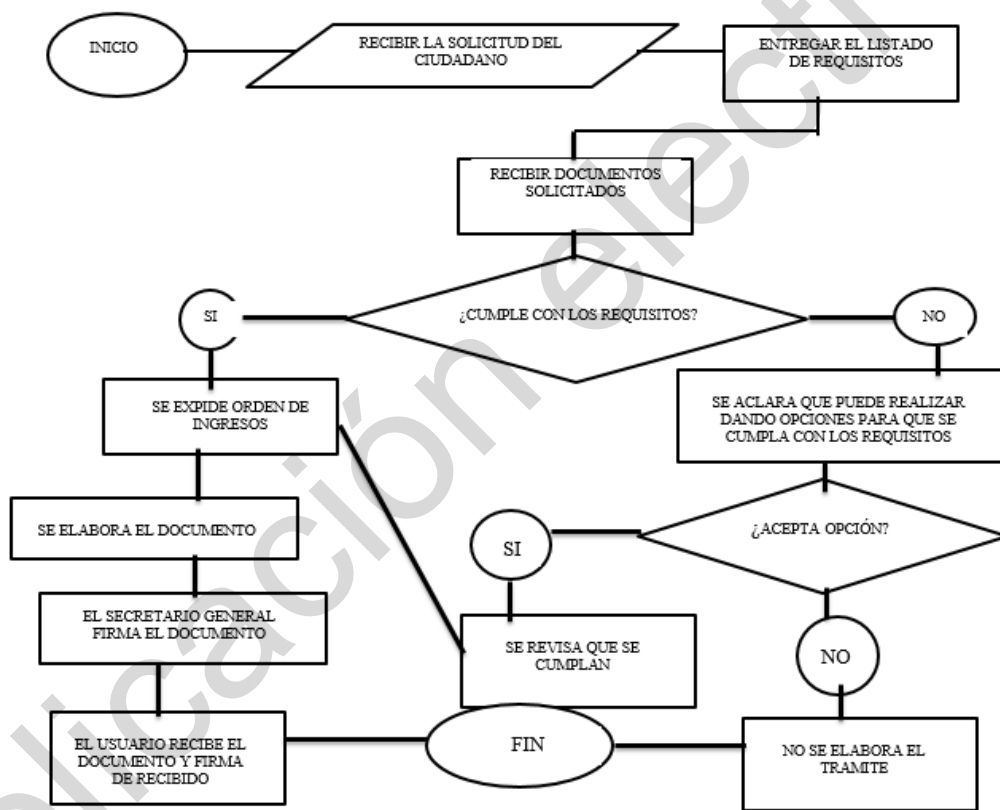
INICIO

RECIBIR LA SOLICITUD DEL CIUDADANO

ENTREGAR EL LISTADO DE REQUISITOS

RECIBIR DOCUMENTOS SOLICITADOS

SI

¿CUMPLE CON LOS REQUISITOS?

NO

SE EXPIDE ORDEN DE INGRESOS

SE ACLARA QUE PUEDE REALIZAR DANDO OPCIONES PARA QUE SE CUMPLA CON LOS REQUISITOS

SE ELABORA EL DOCUMENTO

SI

¿ACEPTA OPCIÓN?

EL SECRETARIO GENERAL FIRMA EL DOCUMENTO

SE REVISA QUE SE CUMPLAN

NO

EL USUARIO RECIBE EL DOCUMENTO Y FIRMA DE RECIBIDO

FIN

NO SE ELABORA EL TRAMITE

plicación elect